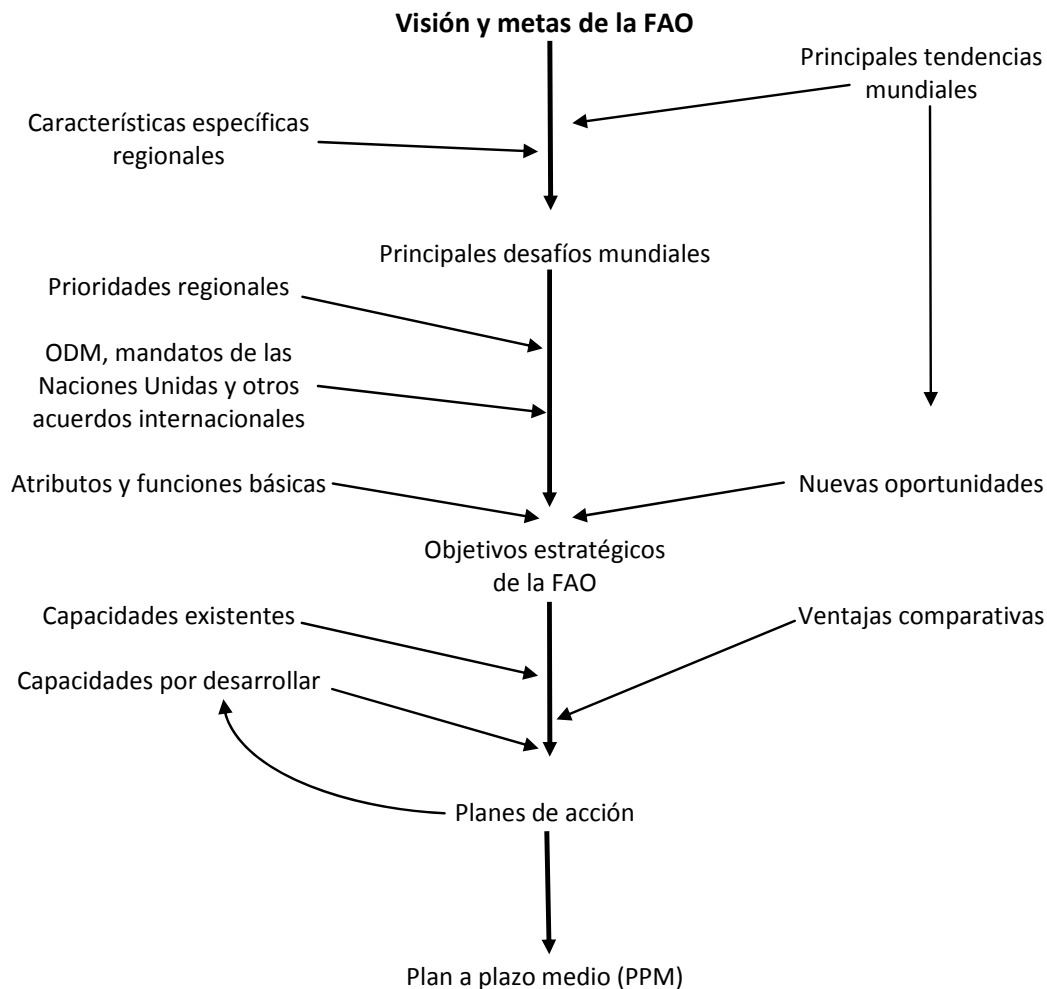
**Visión y metas de la FAO**

Principales tendencias mundiales

Características específicas regionales

Principales desafíos mundiales

Prioridades regionales

ODM, mandatos de las Naciones Unidas y otros acuerdos internacionales

Atributos y funciones básicas

Nuevas oportunidades

Objetivos estratégicos de la FAO

Capacidades existentes

Ventajas comparativas

Capacidades por desarrollar

Planes de acción

Plan a plazo medio (PPM)